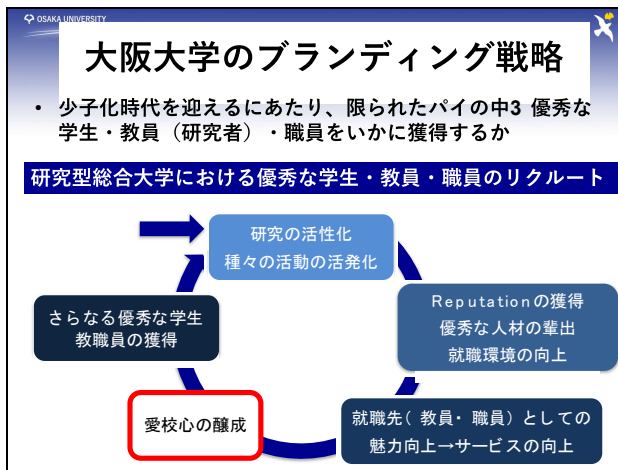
OSAKA UNIVERSITY

大阪大学のブランディング戦略

• 少子化時代を迎えるにあたり、限られたパイの中3 優秀な学生・教員（研究者）・職員をいかに獲得するか

研究型総合大学における優秀な学生・教員・職員のリクルート

研究の活性化
種々の活動の活発化

Reputationの獲得
優秀な人材の輩出
就職環境の向上

就職先（教員・職員）としての
魅力向上→サービスの向上

愛校心の醸成

さらなる優秀な学生
教職員の獲得